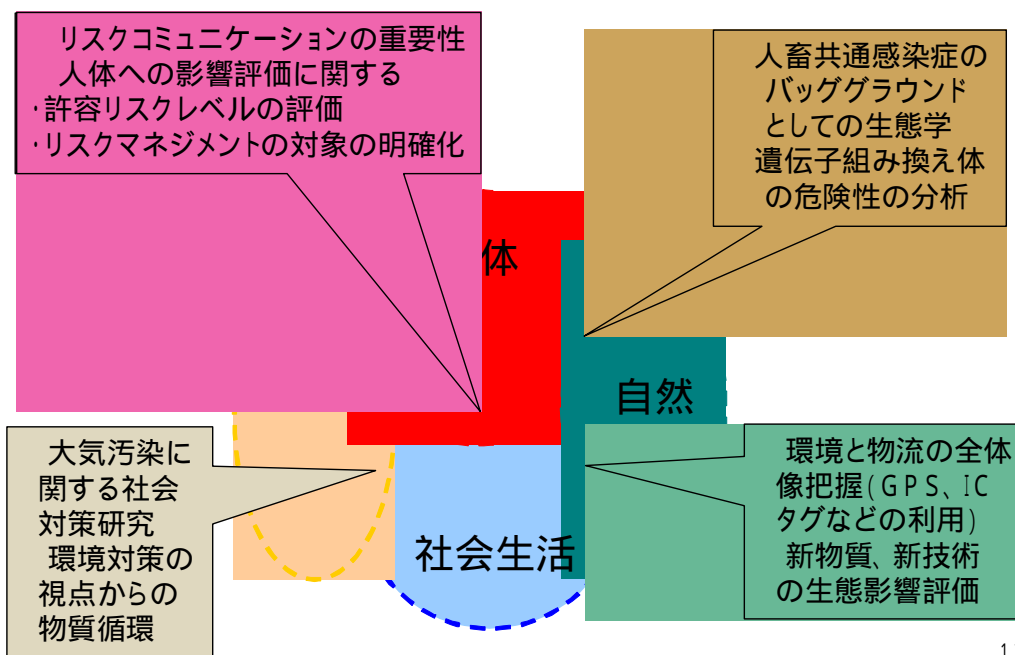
リスクコミュニケーションの重要性
人体への影響評価に関する
・許容リスクレベルの評価
・リスクマネジメントの対象の明確化

人畜共通感染症の
バッググラウンド
としての生態学
遺伝子組み換え体
の危険性の分析

体

自然

大気汚染に
関する社会
対策研究
環境対策の
視点からの
物質循環

社会生活

環境と物流の全体
像把握(GPS、IC
タグなどの利用)
新物質、新技術
の生態影響評価

1